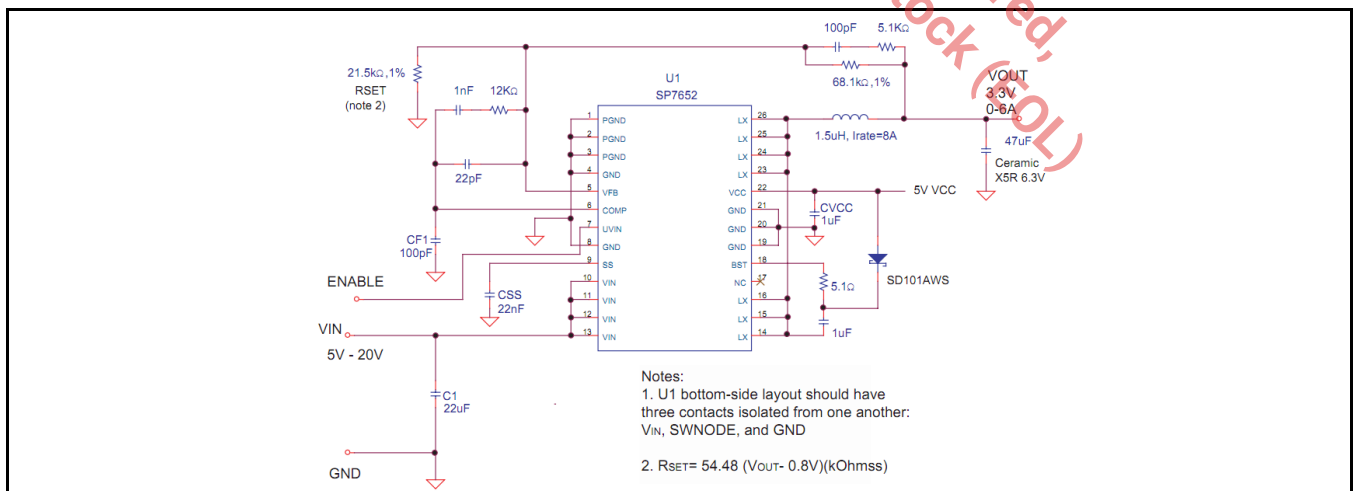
100pF 5.1KΩ

21.5kΩ,1%
RSET
(note 2)

68.1kΩ,1%

ed,
ock (EOL)

VOUT
3.3V
0-6A

U1
SP7652

1nF 12KΩ

22pF

1 PGND
2 PGND
3 PGND
4 GND
5 VFB
6 COMP
7 UVIN
8 GND
9 SS
10 VIN
11 VIN
12 VIN
13 VIN

26 LX
25 LX
24 LX
23 LX
22 VCC
21 GND
20 GND
19 GND
18 BST
17 NC
16 LX
15 LX
14 LX

1.5uH, Irate=8A

47uF
Ceramic
X5R 6.3V

5V VCC

CVCC
1uF

CF1
100pF

ENABLE

CSS
22nF

5.1Ω

SD101AWS

1uF

VIN
5V - 20V

C1
22uF

GND

Notes:
1. U1 bottom-side layout should have three contacts isolated from one another: VIN, SWNODE, and GND

2. RSET= 54.48 (VOUT- 0.8V)(kOhmss)